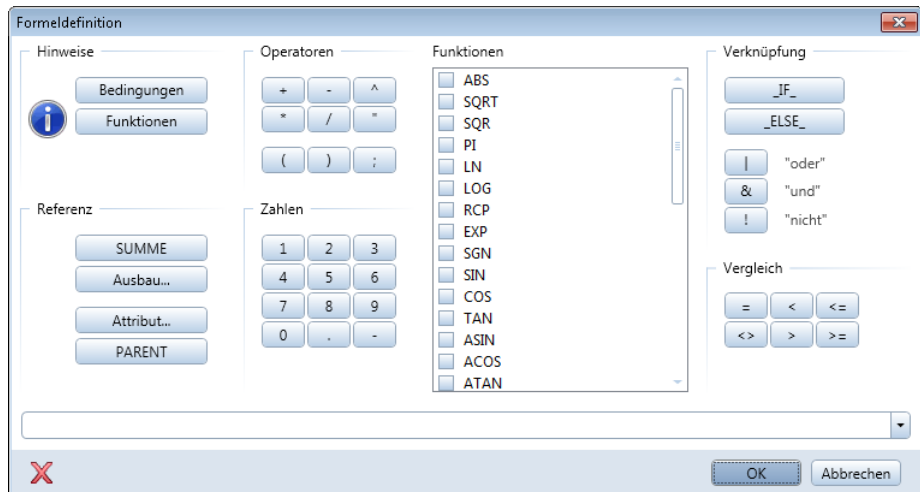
Formeldefinition

Hinweise

Bedingungen

Funktionen

Operatoren

+ - ^

* / "

( ) ;

Funktionen

ABS
SQRT
SQR
PI
LN
LOG
RCP
EXP
SGN
SIN
COS
TAN
ASIN
ACOS
ATAN

Verknüpfung

_IF_

_ELSE_

| "oder"

& "und"

! "nicht"

Referenz

SUMME

Ausbau...

Attribut...

PARENT

Zahlen

1 2 3

4 5 6

7 8 9

0 . -

Vergleich

= < <=

<> > >=

OK

Abbrechen